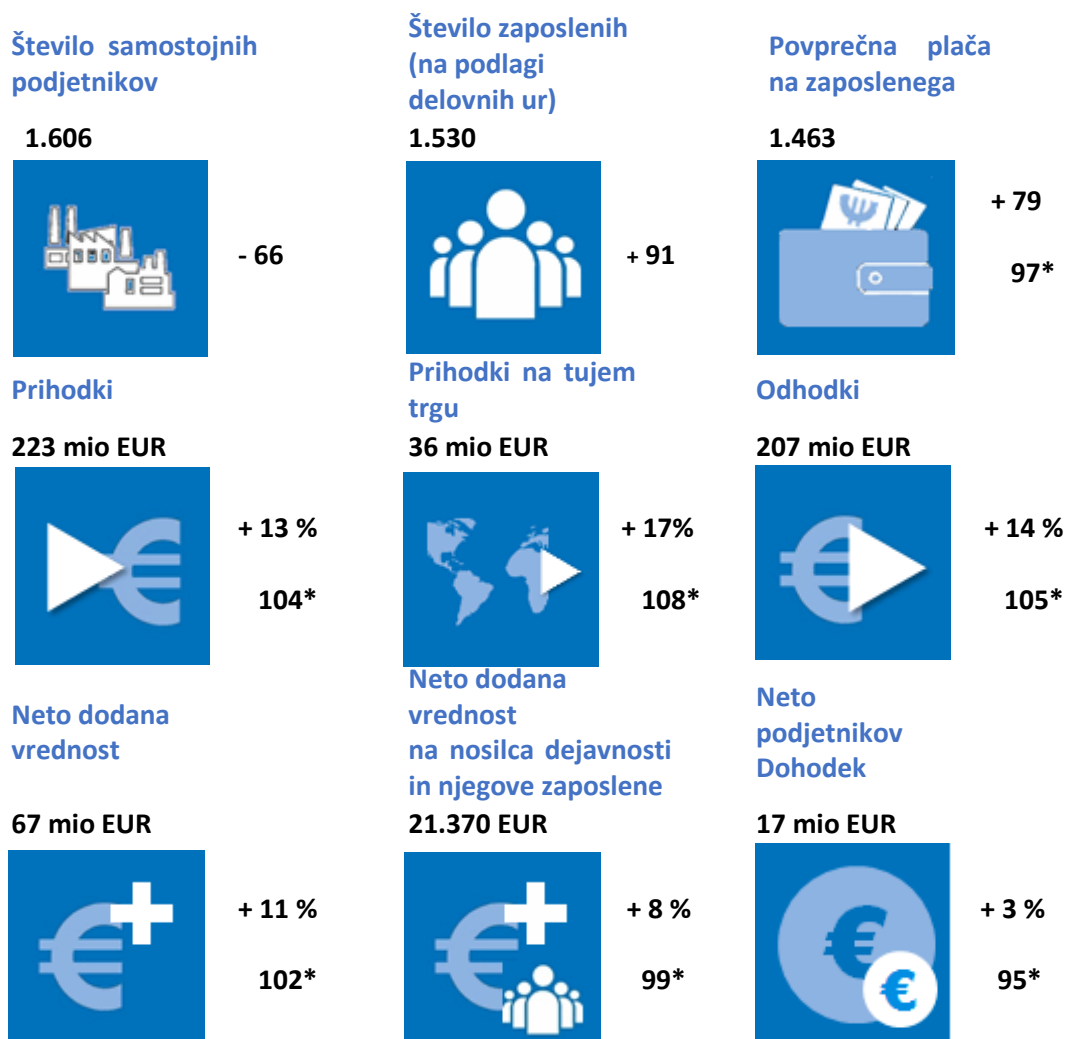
Število samostojnih podjetnikov

1.606

- 66

Število zaposlenih (na podlagi delovnih ur)

1.530

+ 91

Povprečna plača na zaposlenega

1.463

+ 79

97*

Prihodki

223 mio EUR

+ 13 %

104*

Prihodki na tujem trgu

36 mio EUR

+ 17%

108*

Odhodki

207 mio EUR

+ 14 %

105*

Neto dodana vrednost

67 mio EUR

+ 11 %

102*

Neto dodana vrednost na nosilca dejavnosti in njegove zaposlene

21.370 EUR

+ 8 %

99*

Neto podjetnikov Dohodek

17 mio EUR

+ 3 %

95*